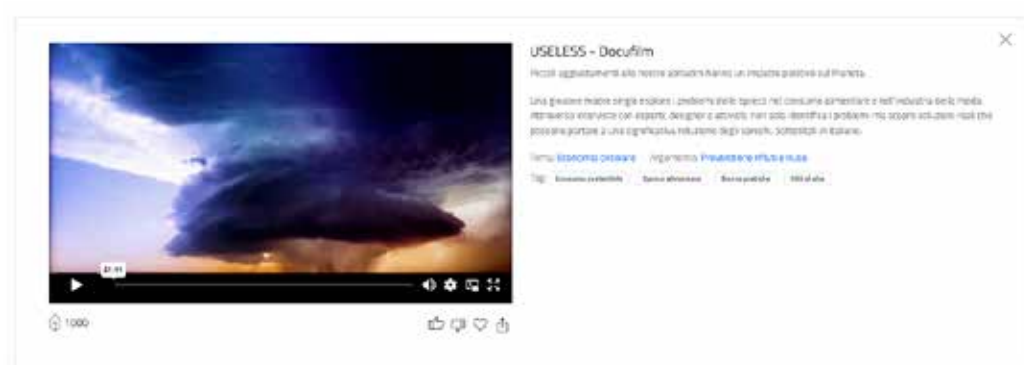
USELESS - Docufilm

Piccoli aggiustamenti alle nostre abitudini hanno un impatto positivo sul Pianeta.

Una giovane madre single esplora i problemi dello spreco nel consumo alimentare e nell'industria della moda. Attraverso interviste con esperti, designer e attivisti, non solo identifica i problemi ma scopre soluzioni reali che possono portare a una significativa riduzione degli sprechi. Sottotitoli in italiano.

Tema: Economia circolare Argomento: Prevenzione rifiuti e riuso

Tag: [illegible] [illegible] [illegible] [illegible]

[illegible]

1000

X